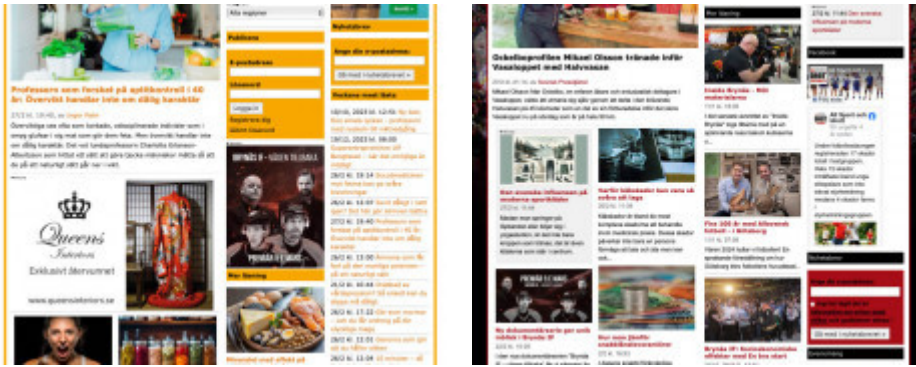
Professorn som forskat på apotekskontroll i 40 år: Övervikt handlar inte om dålig karaktär

Alla regioner

Publicera

E-postadress

Lösenord

Logga in

Registrera dig

Glömt lösenord

Nyhetsbrev

Ange din e-postadress:

Nyheter med lista

Queens Interiors

Exklusivt återvunnet

www.queensinteriors.se

BRYNÄS IF – SÄSONGEN

Mer läsning

Gokellagsprofilen Mikael Olsson tränade inför Vasaloppet med Halvmaxe

Mer läsning

Facebook

Nyhetsbrev

Ange din e-postadress:

Brynäs IF: Kommunens sista offsäsongen med En bra start

Fina 100 år med blivande födelse i Söderberg

PRIMÄR FÖ NAMS

Nu dokumenterare gör sina nästa i Brynäs IF

Vill kommer inte inför att förändra

Deras samarbete inför modern idé